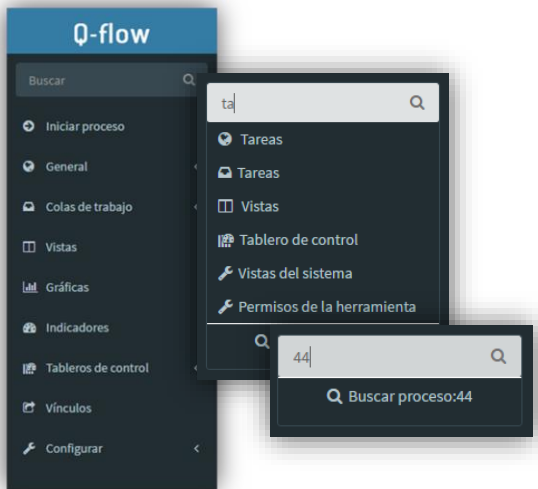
Q-flow

Buscar

Iniciar proceso

General

Colas de trabajo

Vistas

Gráficas

Indicadores

Tableros de control

Vínculos

Configurar

ta

Tareas

Tareas

Vistas

Tablero de control

Vistas del sistema

Permisos de la herramienta

44

Buscar proceso:44